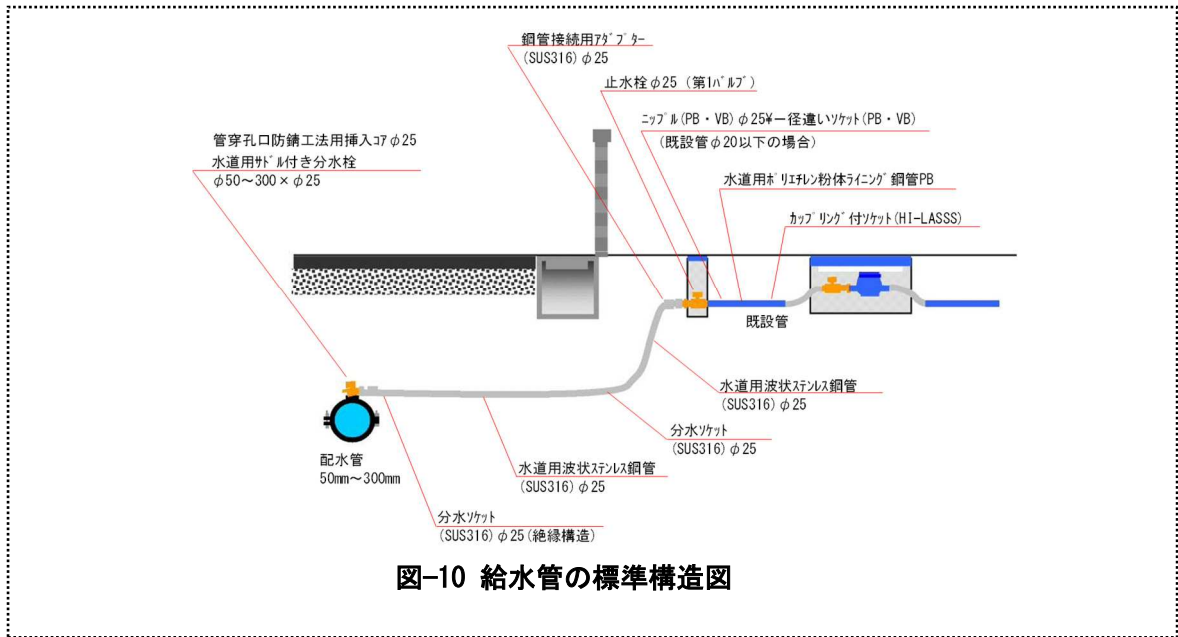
鋼管接続用ｱﾀﾞﾌﾟﾀｰ
(SUS316) $\phi$25

止水栓$\phi$25 (第1ﾊﾞﾙﾌﾞ)

ﾆｯﾌﾟﾙ(PB・VB) $\phi$25¥一径違いｿｹｯﾄ(PB・VB)
(既設管$\phi$20以下の場合)

管穿孔口防錆工法用挿入ｺｱ$\phi$25
水道用ｻﾄﾞﾙ付き分水栓
$\phi$50～300×$\phi$25

水道用ﾎﾟﾘｴﾁﾚﾝ粉体ﾗｲﾆﾝｸﾞ鋼管PB

ｶｯﾌﾟﾘﾝｸﾞ付ｿｹｯﾄ(HI-LASSS)

既設管

水道用波状ｽﾃﾝﾚｽ鋼管
(SUS316) $\phi$25

分水ｿｹｯﾄ
(SUS316) $\phi$25

配水管
50mm～300mm

水道用波状ｽﾃﾝﾚｽ鋼管
(SUS316) $\phi$25

分水ｿｹｯﾄ
(SUS316) $\phi$25 (絶縁構造)

図-10 給水管の標準構造図